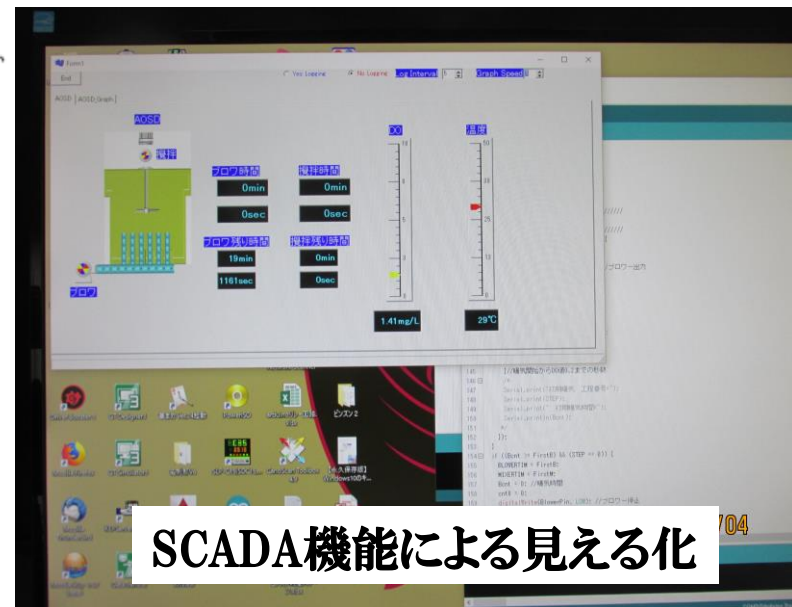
Form1

End

Yes Logging

No Logging

Log Interval

Graph Speed

AOSD

AOSD Graph

AOSD

撹拌

ブロワ時間

0min

0sec

撹拌時間

0min

0sec

ブロワ残り時間

19min

1161sec

撹拌残り時間

0min

0sec

ブロワ

DO

10

5

0

1.41mg/L

温度

50

25

0

29℃

//ブロワー出力

//撹拌開始から00書いたまでの秒数

if ((Cnt >= FirstB) && (STEP == 0)) {

BLOWERTIM = FirstB;

MIXERTIM = FirstM;

Cnt = 0; //撹拌時間

cnt9 = 0;

digitalWrite(blowerPin, LOW); //ブロワー停止

ピンズン2

04

SCADA機能による見える化